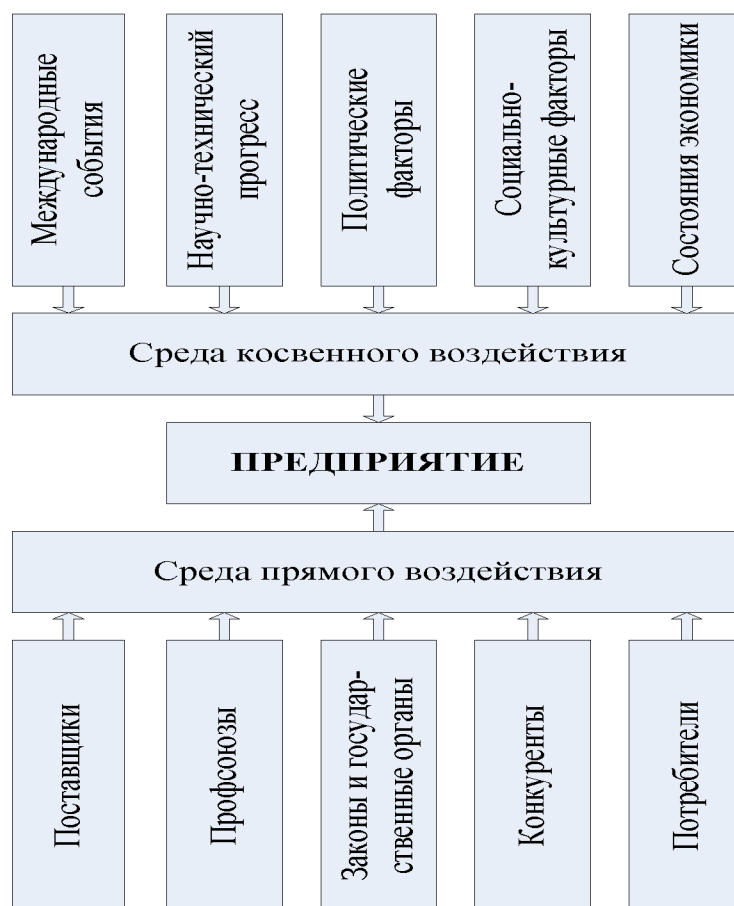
Международные события

Научно-технический прогресс

Политические факторы

Социально-культурные факторы

Состояния экономики

Среда косвенного воздействия

ПРЕДПРИЯТИЕ

Среда прямого воздействия

Поставщики

Профсоюзы

Законы и государственные органы

Конкуренты

Потребители